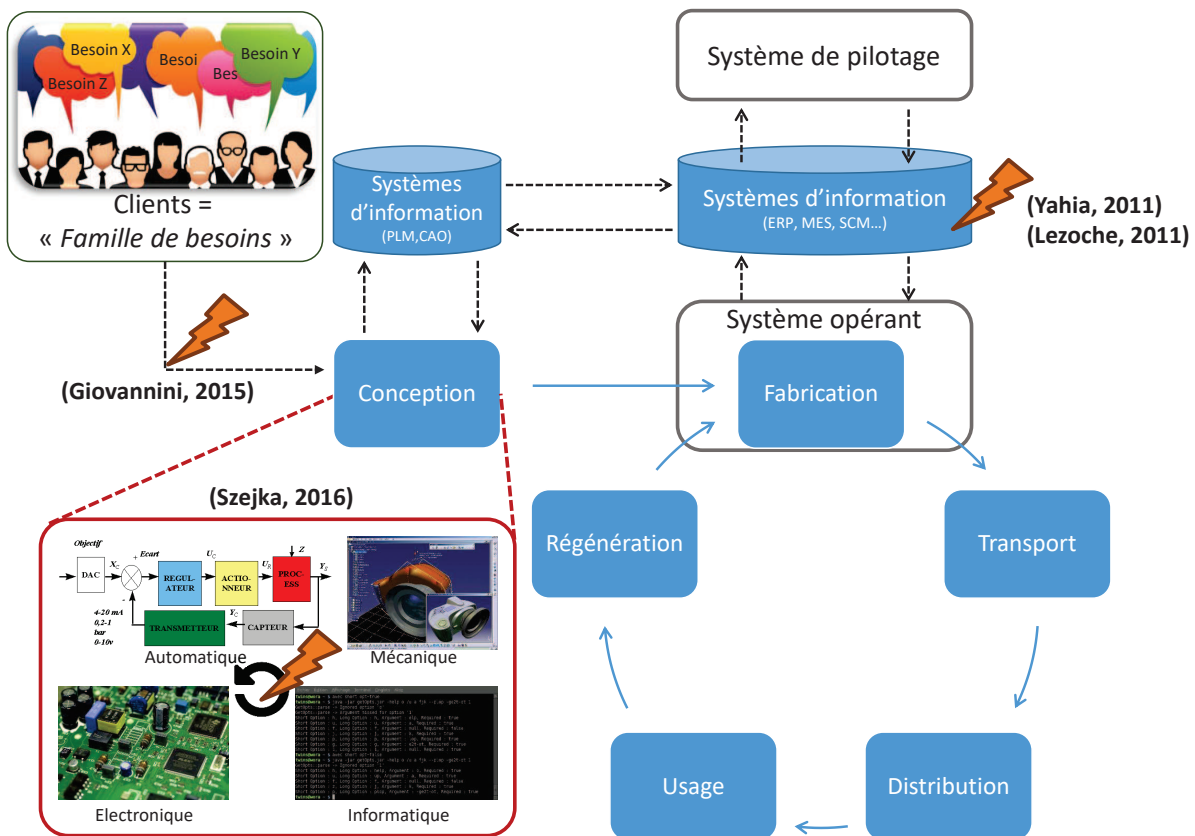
Besoin X
Besoi
Besoin Y
Besoin Z
Bes
Clients =
« *Famille de besoins* »

Système de pilotage

Systèmes d'information
(PLM,CAO)

Systèmes d'information
(ERP, MES, SCM…)

(Yahia, 2011)
(Lezoche, 2011)

Système opérant

(Giovannini, 2015)

Conception

Fabrication

(Szejka, 2016)

Objectif
DAC
$X_C$
Ecart
REGULATEUR
$U_C$
ACTIONNEUR
$U_R$
Z
PROCESS
$Y_S$
4-20 mA
0,2-1 bar
0-10v
TRANSMETTEUR
$Y_C$
CAPTEUR
Automatique
Mécanique

Régénération

Transport

Electronique
Informatique

Usage

Distribution